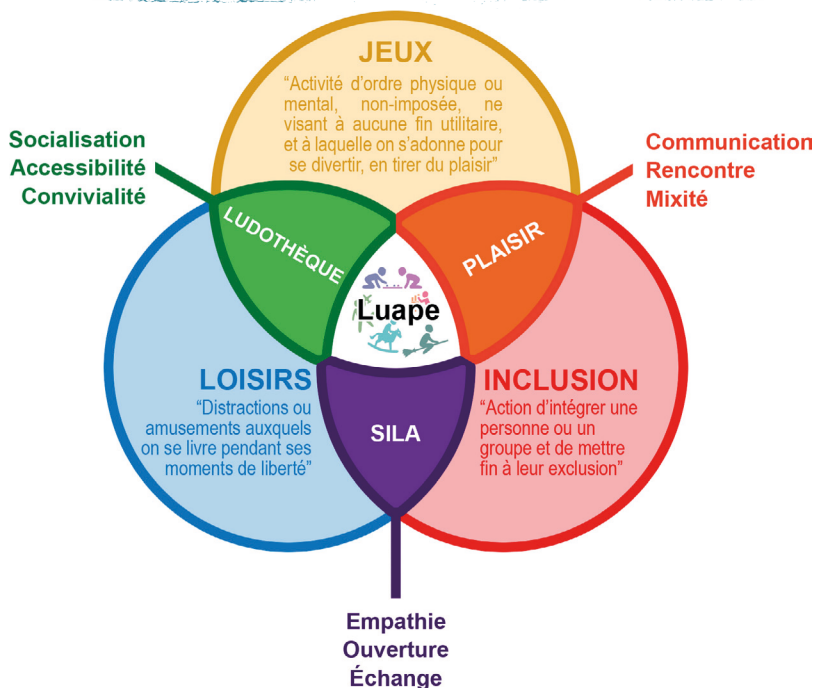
JEUX

“Activité d’ordre physique ou mental, non-imposée, ne visant à aucune fin utilitaire, et à laquelle on s’adonne pour se divertir, en tirer du plaisir”

Socialisation
Accessibilité
Convivialité

Communication
Rencontre
Mixité

LUDOTHÈQUE

PLAISIR

Luape

LOISIRS

“Distractions ou amusements auxquels on se livre pendant ses moments de liberté”

SILA

INCLUSION

“Action d’intégrer une personne ou un groupe et de mettre fin à leur exclusion”

Empathie
Ouverture
Échange